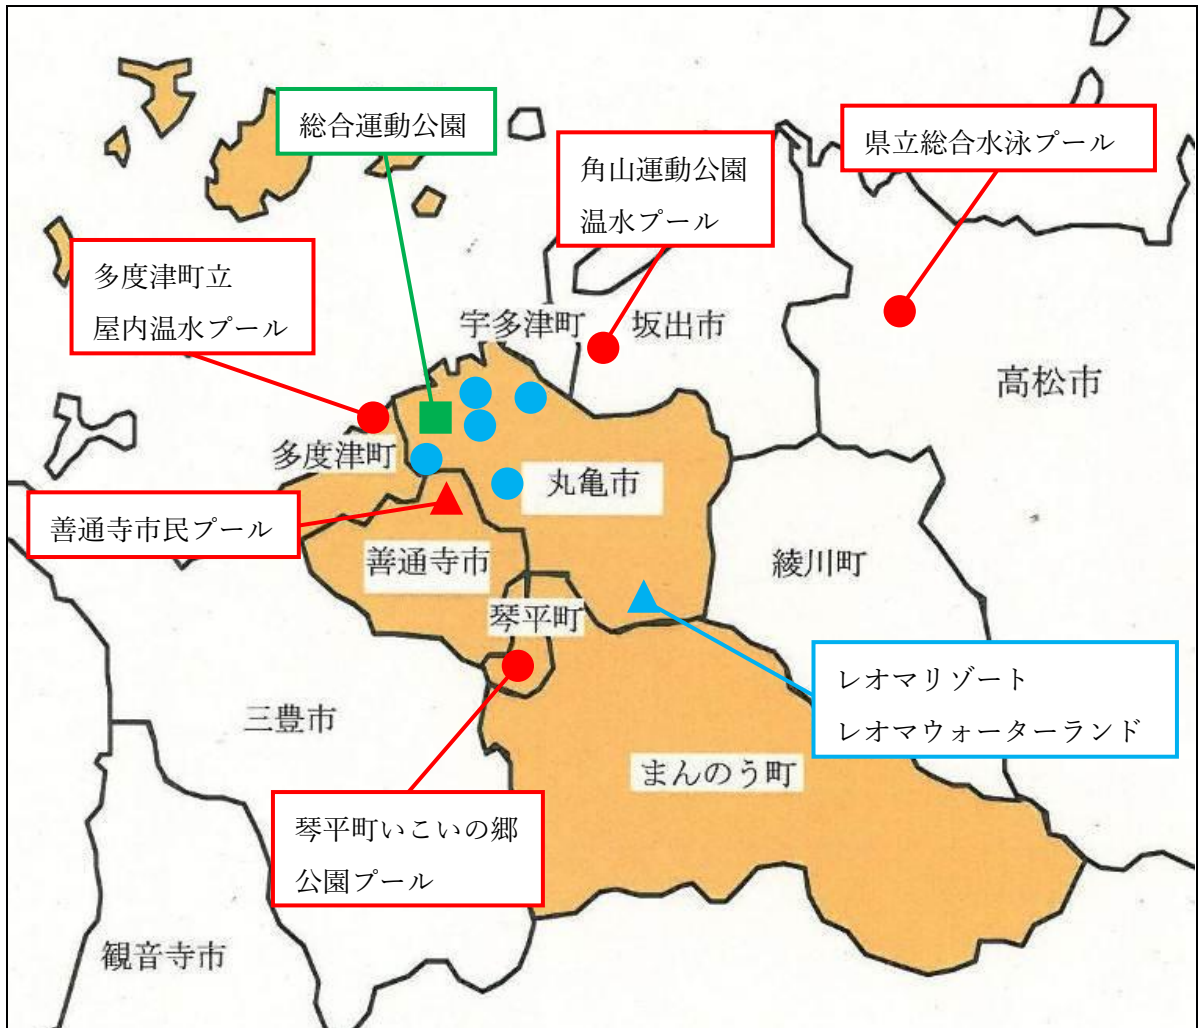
総合運動公園

角山運動公園
温水プール

県立総合水泳プール

多度津町立
屋内温水プール

宇多津町

坂出市

高松市

多度津町

丸亀市

善通寺市民プール

善通寺市

綾川町

琴平町

レオマリゾート
レオマウォーターランド

三豊市

まんのう町

琴平町いこいの郷
公園プール

観音寺市